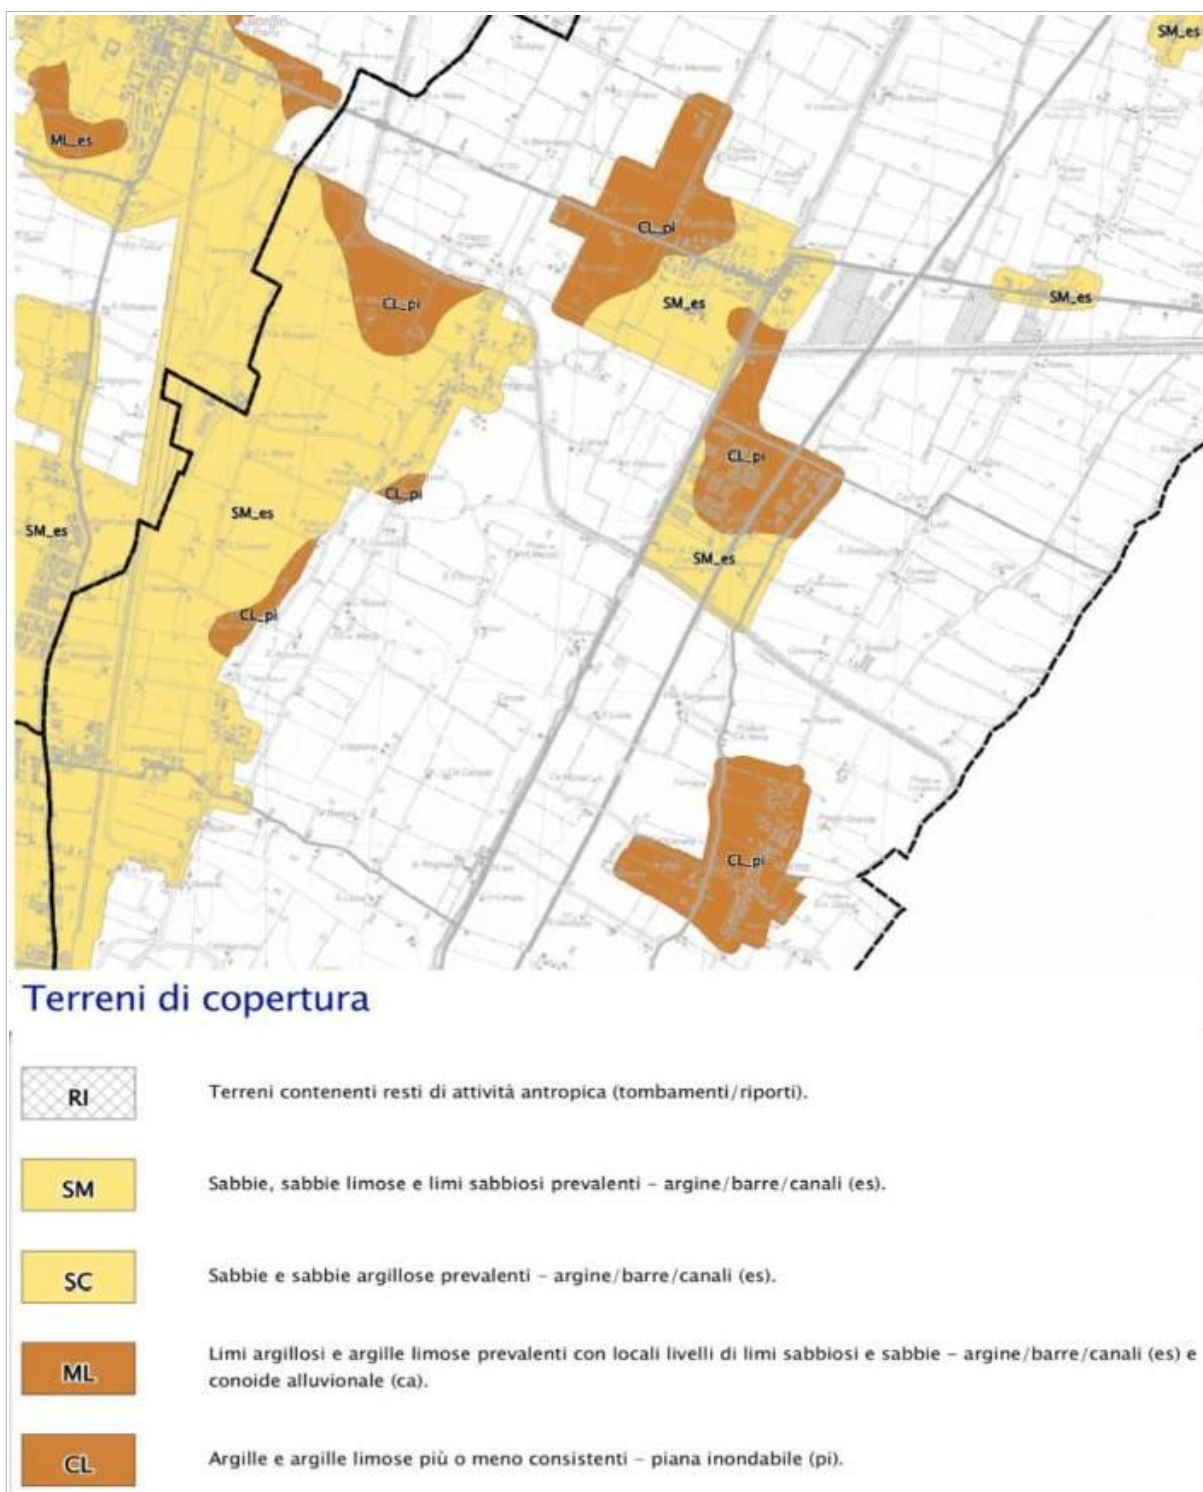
SM_es

ML_es

CL_pi

CL_pi

SM_es

SM_es

CL_pi

CL_pi

SM_es

SM_es

SM_es

CL_pi

CL_pi

Terreni di copertura

RI
Terreni contenenti resti di attività antropica (tombamenti/riporti).

SM
Sabbie, sabbie limose e limi sabbiosi prevalenti - argine/barre/canali (es).

SC
Sabbie e sabbie argillose prevalenti - argine/barre/canali (es).

ML
Limi argillosi e argille limose prevalenti con locali livelli di limi sabbiosi e sabbie - argine/barre/canali (es) e conoide alluvionale (ca).

CL
Argille e argille limose più o meno consistenti - piana inondabile (pi).